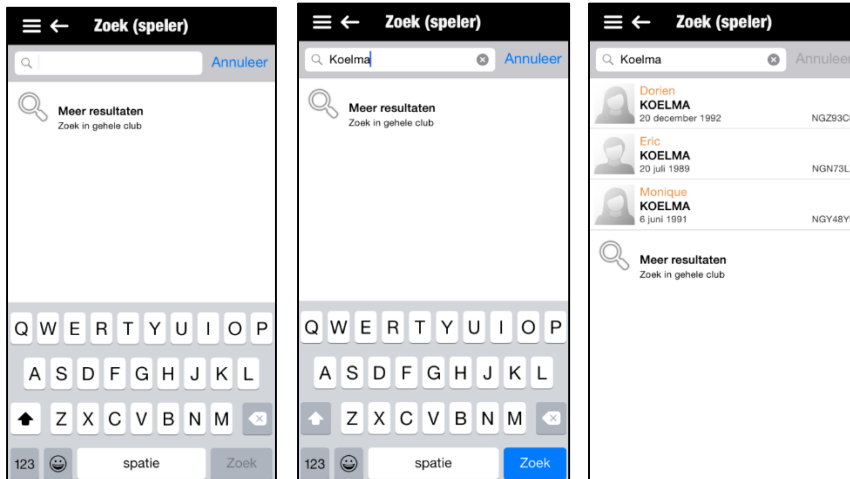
Zoek (speler)

Annuleer

Meer resultaten
Zoek in gehele club

Q W E R T Y U I O P
A S D F G H J K L
Z X C V B N M
123 spatie Zoek

Zoek (speler)

Koelma

Annuleer

Meer resultaten
Zoek in gehele club

Q W E R T Y U I O P
A S D F G H J K L
Z X C V B N M
123 spatie Zoek

Zoek (speler)

Koelma

Annulee

Dorien
KOELMA
20 december 1992 NGZ93C

Eric
KOELMA
20 juli 1989 NGN73L

Monique
KOELMA
6 juni 1991 NGY48Y

Meer resultaten
Zoek in gehele club